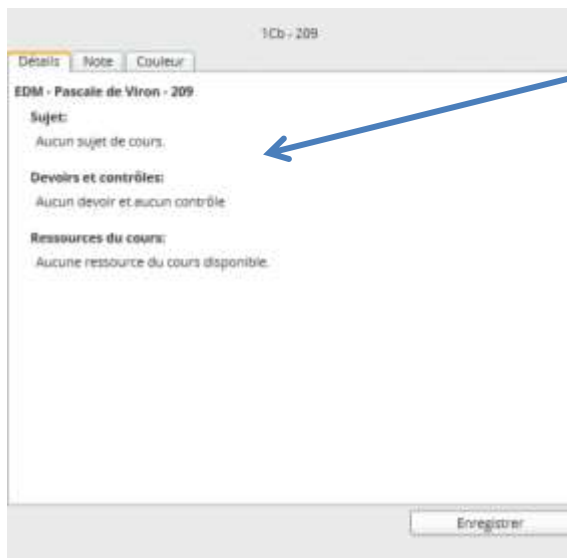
1Cb - 209

Détails | Note | Couleur

EDM - Pascale de Viron - 209

Sujet:

Aucun sujet de cours.

Devoirs et contrôles:

Aucun devoir et aucun contrôle

Ressources du cours:

Aucune ressource du cours disponible.

Enregistrer